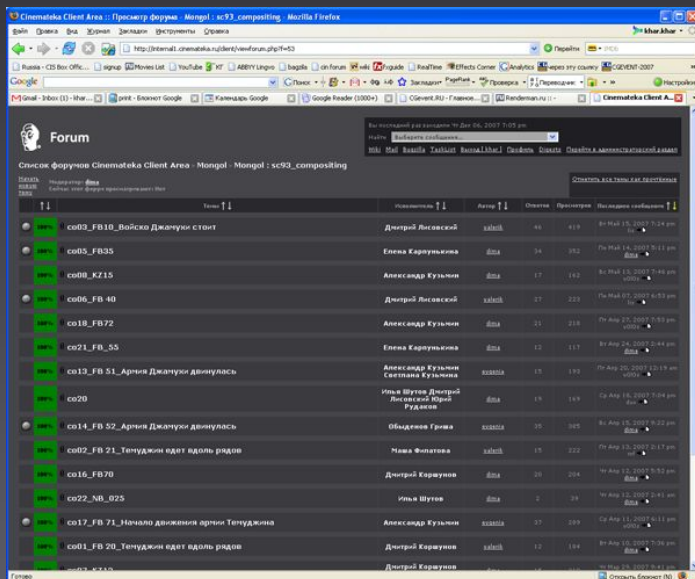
Cinemateka Client Area :: Просмотр форума - Mongol : sc93_compositing - Mozilla Firefox

Файл Правка Вид Журнал Закладки Инструменты Справка

http://internal1.cinemateka.ru/client/viewforum.php?f=53

Russia - CIS Box Offic... signup IMDb Movies List YouTube KT ABBYY Lingvo bagzila cin forum wiki fxguide RealTime Effects Corner Analytics через эту ссылку CGEVENT-2007

Google

Gmail - Inbox (1) - khar... print - Блокнот Google Календарь Google Google Reader (1000+) CGevent.RU - Главное... Renderman.ru :: - Cinemateka Client A...

Forum

Вы последний раз заходили Чт Дек 06, 2007 7:05 pm
Найти Выберите сообщения...
Wiki Mail Bugzilla TaskList Выход [ khar ] Профиль Directs Перейти в административный раздел

Список форумов Cinemateka Client Area - Mongol - Mongol : sc93_compositing

Начать новую тему
Модератор: dima
Сейчас этот форум просматривают: Нет

Отметить все темы как прочтённые

| | | Темы | Пользователь | Автор | Ответов | Просмотров | Последнее сообщение |
|---|---|---|---|---|---|---|---|
| | 100% | co03_FB10_Войско Джамухи стоит | Дмитрий Лисовский | valerik | 46 | 419 | Вт Май 15, 2007 7:24 pm |
| | 100% | co05_FB35 | Елена Карпунькина | dima | 34 | 352 | Пн Май 14, 2007 8:11 pm dima |
| | 100% | co08_KZ15 | Александр Кузьмин | dima | 17 | 162 | Вт Май 15, 2007 7:46 pm |
| | 100% | co06_FB 40 | Дмитрий Лисовский | dima | 27 | 225 | Пн Май 07, 2007 6:53 pm |
| | 100% | co18_FB72 | Александр Кузьмин | dima | 21 | 218 | Пт Апр 27, 2007 7:53 pm v00x |
| | 100% | co21_FB_55 | Елена Карпунькина | dima | 12 | 117 | Вт Апр 24, 2007 2:44 pm dima |
| | 100% | co13_FB 51_Армия Джамухи двинулась | Александр Кузьмин Светлана Кузьмина | evgenia | 15 | 193 | Пт Апр 20, 2007 12:19 am v00x |
| | 100% | co20 | Илья Шутов Дмитрий Лисовский Юрий Рудаков | dima | 19 | 169 | Ср Апр 18, 2007 7:04 pm dima |
| | 100% | co14_FB 52_Армия Джамухи двинулась | Обыденов Гриша | evgenia | 35 | 305 | Вт Апр 15, 2007 6:22 pm |
| | 100% | co02_FB 21_Темуджин едет вдоль рядов | Маша Филатова | valerik | 15 | 222 | Пт Апр 13, 2007 2:17 pm |
| | 100% | co16_FB70 | Дмитрий Коршунов | dima | 20 | 204 | Чт Апр 12, 2007 5:52 pm dima |
| | 100% | co22_NB_025 | Илья Шутов | dima | 2 | 39 | Чт Апр 12, 2007 2:41 am dima |
| | 100% | co17_FB 71_Начало движения армии Темуджина | Александр Кузьмин | evgenia | 37 | 289 | Ср Апр 11, 2007 6:11 pm v00x |
| | 100% | co01_FB 20_Темуджин едет вдоль рядов | Дмитрий Коршунов | valerik | 12 | 184 | Вт Апр 10, 2007 7:36 pm dima |
| | | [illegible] | Дмитрий Коршунов | | | | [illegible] |

Готово
Открыть блокнот (N)